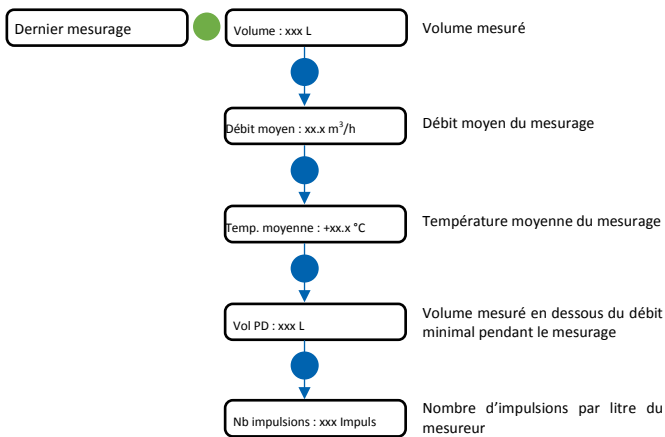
Dernier mesurage

Volume : xxx L

Volume mesuré

Débit moyen : xx.x $m^3/h$

Débit moyen du mesurage

Temp. moyenne : +xx.x °C

Température moyenne du mesurage

Vol PD : xxx L

Volume mesuré en dessous du débit minimal pendant le mesurage

Nb impulsions : xxx Impuls

Nombre d'impulsions par litre du mesureur